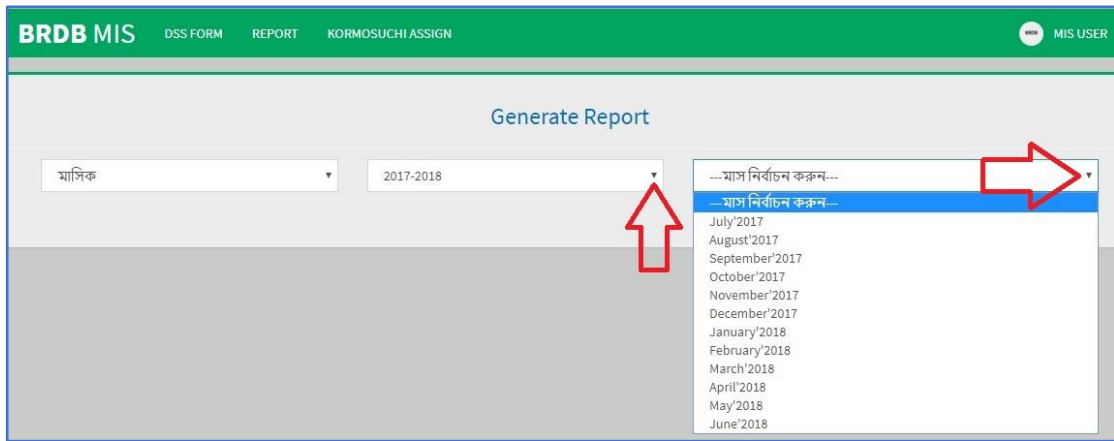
BRDB MIS DSS FORM REPORT KORMOSUCHI ASSIGN MIS USER

Generate Report

মাসিক

2017-2018

---মাস নির্বাচন করুন---

---মাস নির্বাচন করুন---
July'2017
August'2017
September'2017
October'2017
November'2017
December'2017
January'2018
February'2018
March'2018
April'2018
May'2018
June'2018